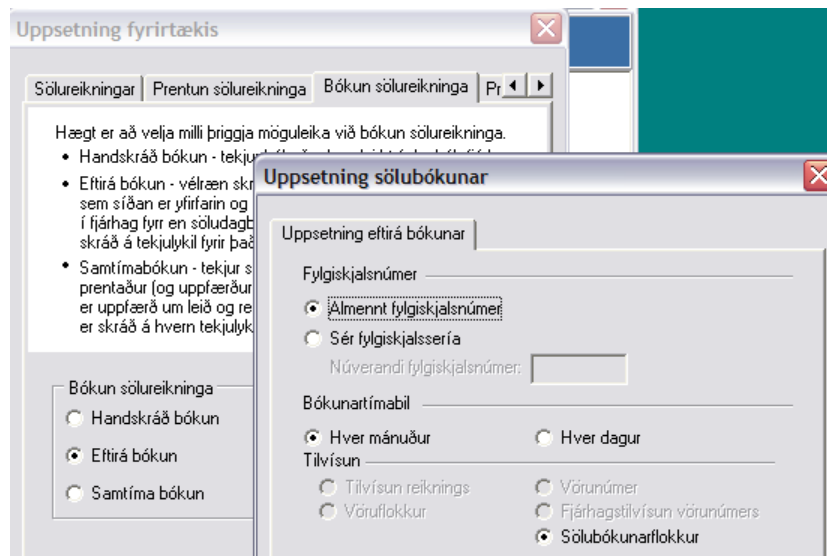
Uppsetning fyrirtækis

Sölureikningar | Prentun sölureikninga | Bókun sölureikninga | Pr

Hægt er að velja milli þriggja möguleika við bókun sölureikninga.
• Handskráð bókun - tekju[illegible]
• Eftirá bókun - vélræn skr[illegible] sem síðan er yfirfarin og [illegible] í fjárhag fyrr en söludagb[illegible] skráð á tekjulykil fyrir það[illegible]
• Samtímabókun - tekjur s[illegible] prentaður (og uppfærður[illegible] er uppfærð um leið og re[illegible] er skráð á hvern tekjulyk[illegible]

Bókun sölureikninga
Handskráð bókun
Eftirá bókun
Samtíma bókun

Uppsetning sölubókunar

Uppsetning eftirá bókunar

Fylgiskjalsnúmer
Almennt fylgiskjalsnúmer
Sér fylgiskjalssería
Núverandi fylgiskjalsnúmer:

Bókunartímabil
Hver mánuður
Hver dagur
Tilvísun
Tilvísun reiknings
Vörunúmer
Vöruflokkur
Fjárhagstilvísun vörunúmers
Sölubókunarflokkur